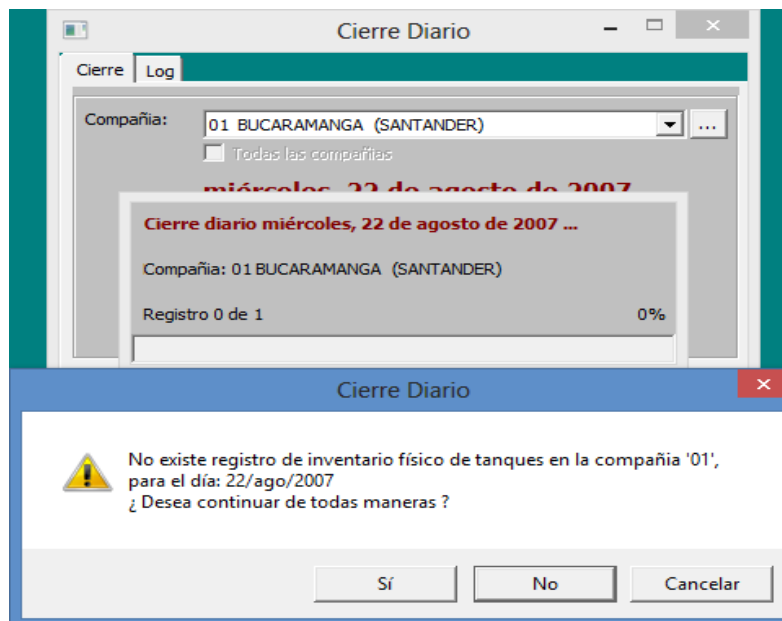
Cierre Diario

Cierre | Log

Compañía: 01 BUCARAMANGA (SANTANDER) ...

Todas las compañías

miércoles, 22 de agosto de 2007

Cierre diario miércoles, 22 de agosto de 2007 ...

Compañía: 01 BUCARAMANGA (SANTANDER)

Registro 0 de 1 0%

Cierre Diario

No existe registro de inventario físico de tanques en la compañía '01', para el día: 22/ago/2007
¿ Desea continuar de todas maneras ?

Sí | No | Cancelar